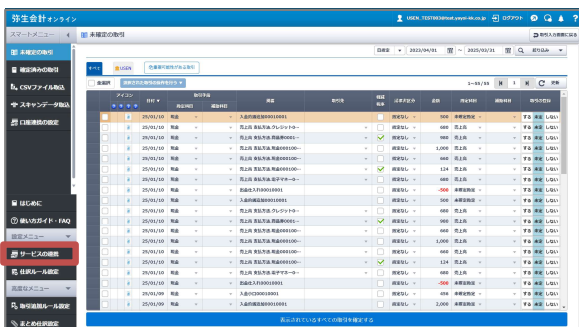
弥生会計オンライン

USER_TEST003@test.yayoi-kk.co.jp　ログアウト

スマート取引取込

未確定の取引

確定済みの取引

CSVファイル取込

スキャンデータ取込

口座連携の設定

はじめに

使い方ガイド・FAQ

設定メニュー

サービスの連携

仕訳ルール設定

高度なメニュー

取引追加ルール設定

まとめ仕訳設定

未確定の取引

口座ごとの取引を表示

日付　2022/04/01　～　2025/02/31　絞り込み

すべて　USER

1～55/55　1　更新

全選択

アイコン

日付

取引手段

勘定科目

補助科目

摘要

取引先

税区分

請求書区分

金額

相手科目

補助科目

取引の区別

| 日付 | 取引手段 | 摘要 | 請求書区分 | 金額 | 相手科目 | 取引の区別 |
|---|---|---|---|---|---|---|
| 25/01/10 | 現金 | 入金代行振込00010001 | 判定なし | 500 | 未確定勘定 | する 未定 しない |
| 25/01/10 | 現金 | 売上入金 支払方法:クレジットカー | 判定なし | 980 | 売上高 | する 未定 しない |
| 25/01/10 | 現金 | 売上入金 支払方法:現金(00010001- | 判定なし | 980 | 売上高 | する 未定 しない |
| 25/01/10 | 現金 | 売上入金 支払方法:現金(00010001- | 判定なし | 1,000 | 売上高 | する 未定 しない |
| 25/01/10 | 現金 | 売上入金 支払方法:現金(00010001- | 判定なし | 600 | 売上高 | する 未定 しない |
| 25/01/10 | 現金 | 売上入金 支払方法:電子マネー | 判定なし | 124 | 売上高 | する 未定 しない |
| 25/01/10 | 現金 | 売上入金 支払方法:現金(00010001- | 判定なし | 980 | 売上高 | する 未定 しない |
| 25/01/10 | 現金 | 出金代行振込00010001 | 判定なし | -500 | 未確定勘定 | する 未定 しない |
| 25/01/10 | 現金 | 入金代行振込00010001 | 判定なし | 500 | 未確定勘定 | する 未定 しない |
| 25/01/10 | 現金 | 売上入金 支払方法:クレジットカー | 判定なし | 980 | 売上高 | する 未定 しない |
| 25/01/10 | 現金 | 売上入金 支払方法:現金(00010001- | 判定なし | 980 | 売上高 | する 未定 しない |
| 25/01/10 | 現金 | 売上入金 支払方法:現金(00010001- | 判定なし | 1,000 | 売上高 | する 未定 しない |
| 25/01/10 | 現金 | 売上入金 支払方法:現金(00010001- | 判定なし | 600 | 売上高 | する 未定 しない |
| 25/01/10 | 現金 | 売上入金 支払方法:電子マネー | 判定なし | 124 | 売上高 | する 未定 しない |
| 25/01/10 | 現金 | 売上入金 支払方法:現金(00010001- | 判定なし | 980 | 売上高 | する 未定 しない |
| 25/01/10 | 現金 | 出金代行振込00010001 | 判定なし | -500 | 未確定勘定 | する 未定 しない |
| 25/01/09 | 現金 | 入金代行00010001 | 判定なし | 500 | 未確定勘定 | する 未定 しない |
| 25/01/09 | 現金 | 売上入金 支払方法:クレジットカー | 判定なし | 980 | 売上高 | する 未定 しない |

表示されているすべての取引を確定する